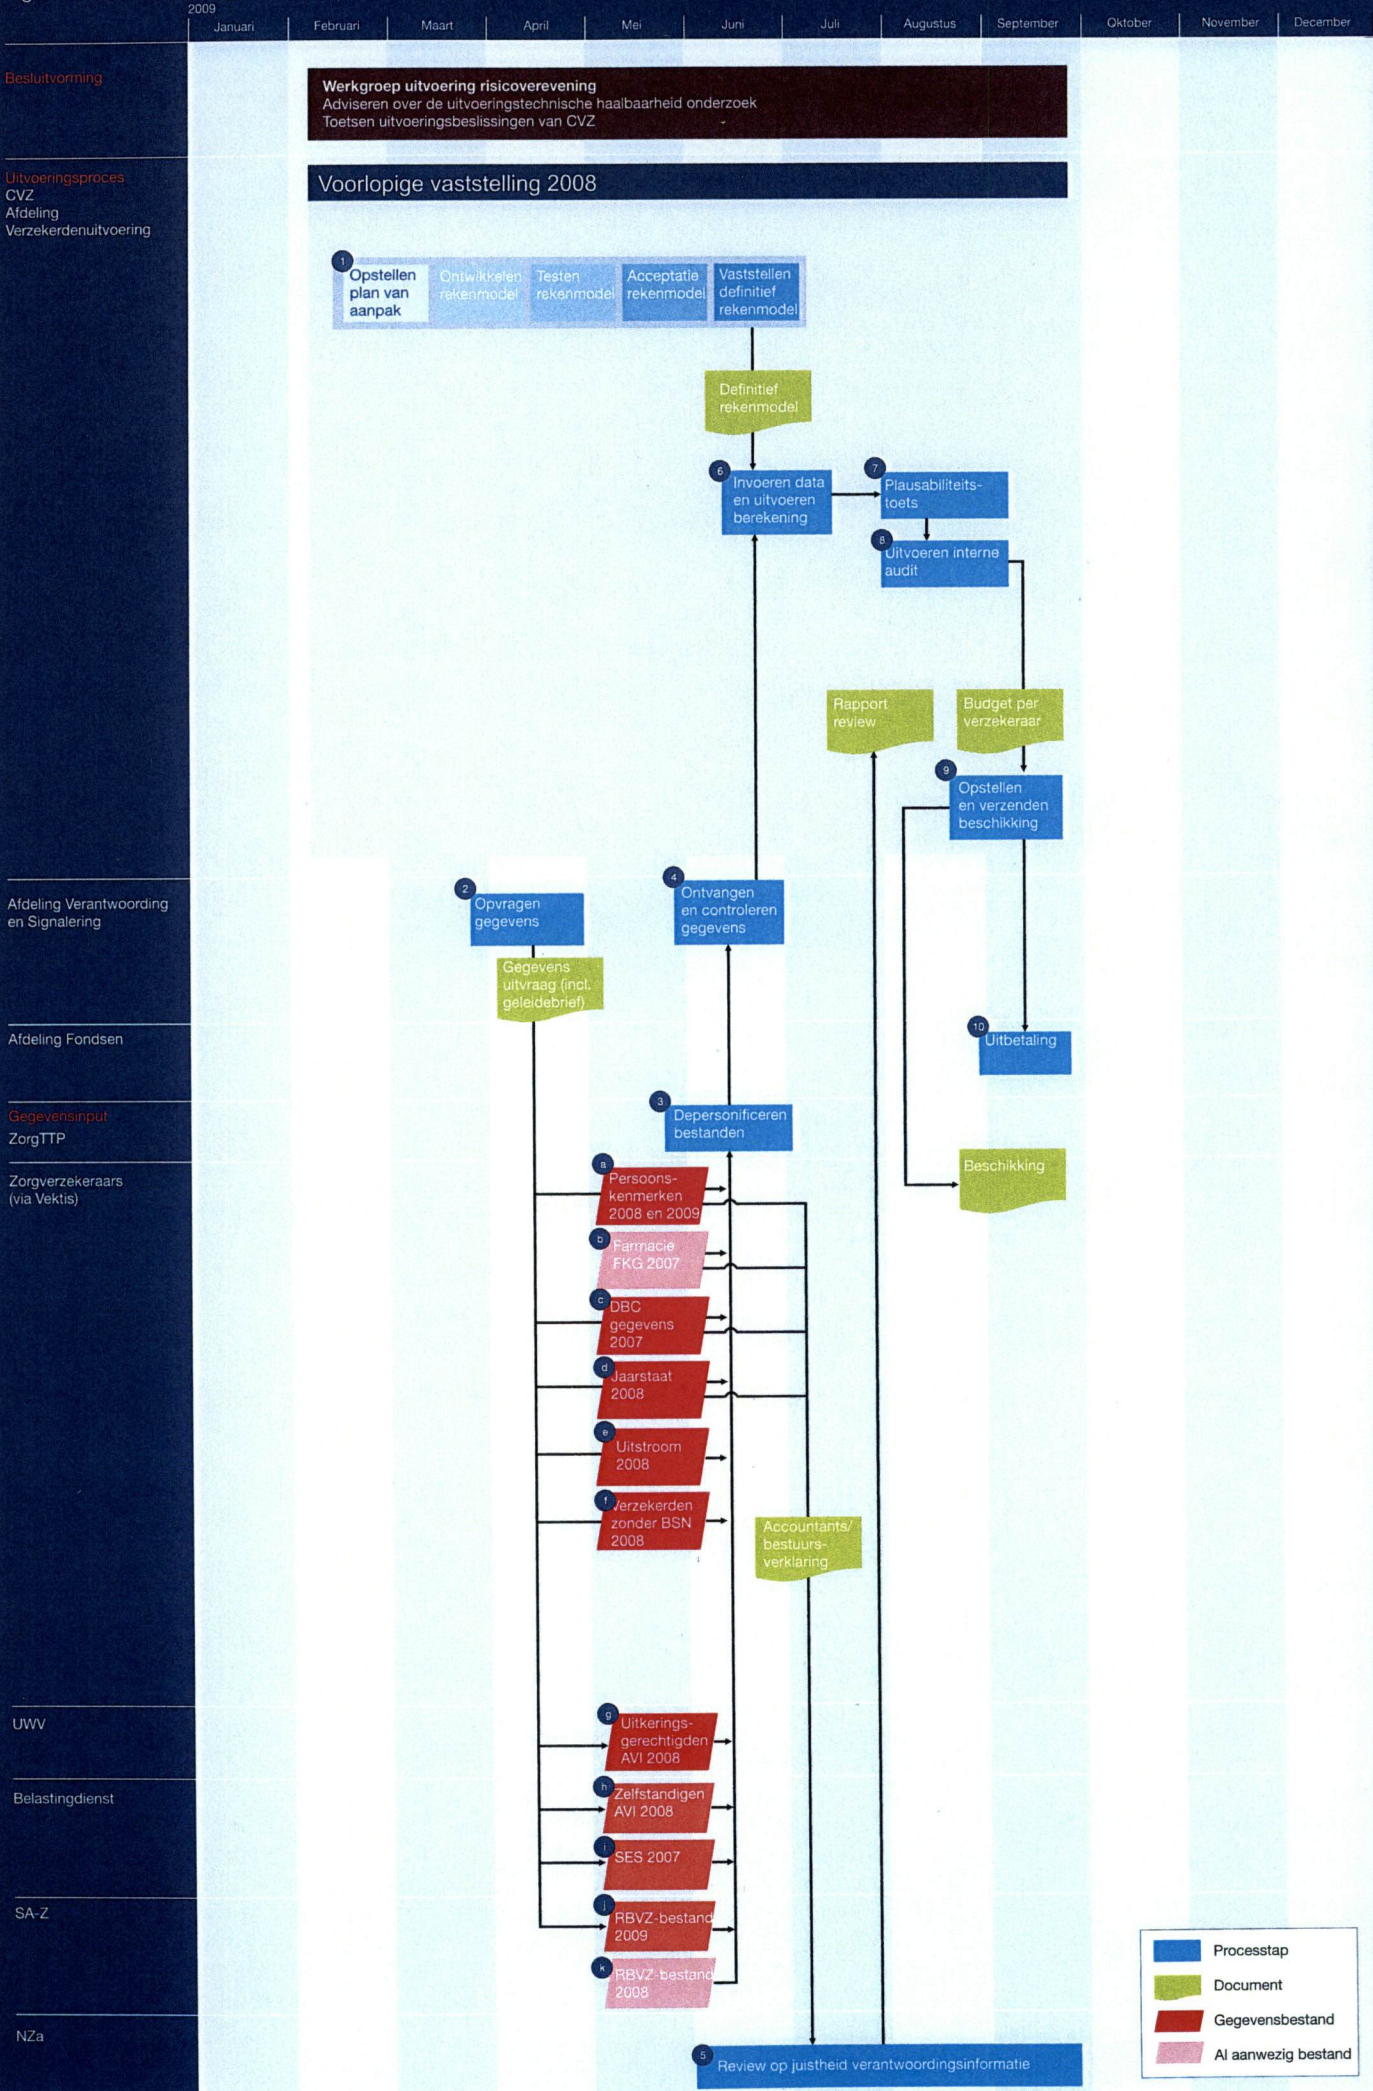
2009

Januari | Februari | Maart | April | Mei | Juni | Juli | Augustus | September | Oktober | November | December

Besluitvorming

Werkgroep uitvoering risicoverevening
Adviseren over de uitvoeringstechnische haalbaarheid onderzoek
Toetsen uitvoeringsbeslissingen van CVZ

Uitvoeringsproces
CVZ
Afdeling
Verzekerdenuitvoering

Voorlopige vaststelling 2008

1 Opstellen plan van aanpak
Ontwikkelen rekenmodel
Testen rekenmodel
Acceptatie rekenmodel
Vaststellen definitief rekenmodel

Definitief rekenmodel

6 Invoeren data en uitvoeren berekening

7 Plausabiliteits-toets

8 Uitvoeren interne audit

Rapport review

Budget per verzekeraar

9 Opstellen en verzenden beschikking

Afdeling Verantwoording en Signalering

2 Opvragen gegevens

Gegevens uitvraag (incl. geleidebrief)

4 Ontvangen en controleren gegevens

Afdeling Fondsen

10 Uitbetaling

Gegevensinput
ZorgTTP

3 Depersonificeren bestanden

Beschikking

Zorgverzekeraars (via Vektis)

a Persoons-kenmerken 2008 en 2009

b Farmacie FKG 2007

c DBC gegevens 2007

d Jaarstaat 2008

e Uitstroom 2008

f Verzekerden zonder BSN 2008

Accountants/ bestuurs-verklaring

UWV

g Uitkerings-gerechtigden AVI 2008

Belastingdienst

h Zelfstandigen AVI 2008

i SES 2007

SA-Z

j RBVZ-bestand 2009

k RBVZ-bestand 2008

NZa

5 Review op juistheid verantwoordingsinformatie

Processtap
Document
Gegevensbestand
Al aanwezig bestand